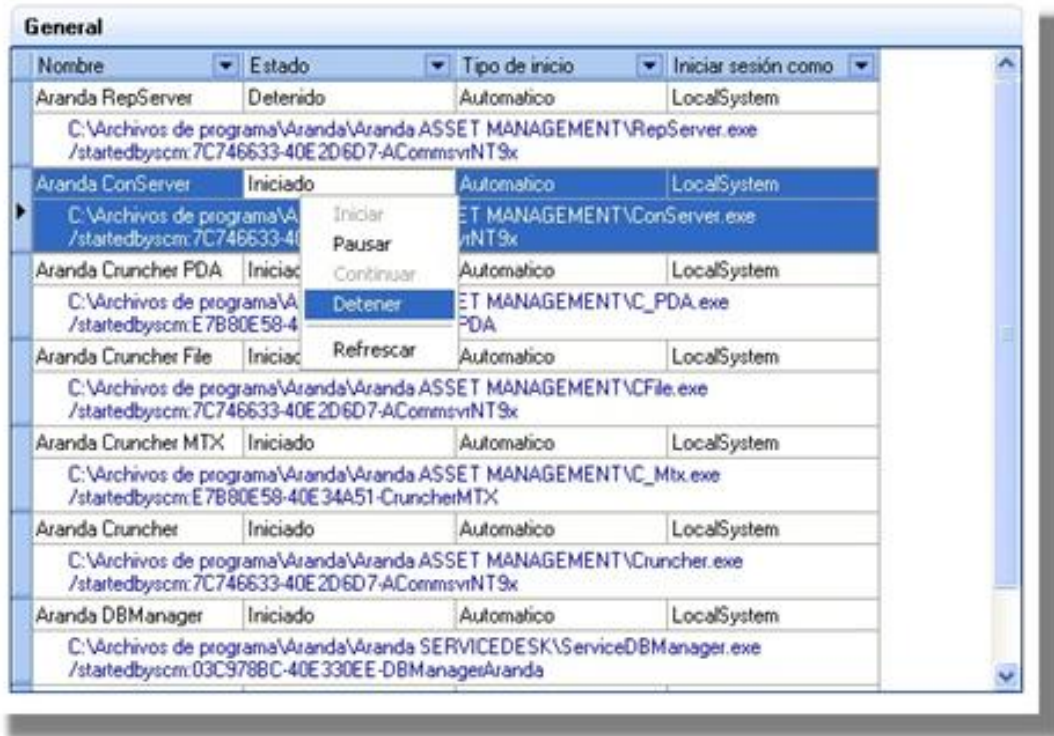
General

| Nombre | Estado | Tipo de inicio | Iniciar sesión como |
|---|---|---|---|
| Aranda RepServer | Detenido | Automatico | LocalSystem |
| C:\Archivos de programa\Aranda\Aranda ASSET MANAGEMENT\RepServer.exe /startedbyscm:7C746633-40E2D6D7-ACommsvrNT9x | | | |
| Aranda ConServer | Iniciado | Automatico | LocalSystem |
| C:\Archivos de programa\A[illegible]ET MANAGEMENT\ConServer.exe /startedbyscm:7C746633-40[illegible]vrNT9x | | | |
| Aranda Cruncher PDA | Iniciad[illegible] | Automatico | LocalSystem |
| C:\Archivos de programa\A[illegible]ET MANAGEMENT\C_PDA.exe /startedbyscm:E7B80E58-4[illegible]PDA | | | |
| Aranda Cruncher File | Iniciad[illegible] | Automatico | LocalSystem |
| C:\Archivos de programa\Aranda\Aranda ASSET MANAGEMENT\CFile.exe /startedbyscm:7C746633-40E2D6D7-ACommsvrNT9x | | | |
| Aranda Cruncher MTX | Iniciado | Automatico | LocalSystem |
| C:\Archivos de programa\Aranda\Aranda ASSET MANAGEMENT\C_Mtx.exe /startedbyscm:E7B80E58-40E34A51-CruncherMTX | | | |
| Aranda Cruncher | Iniciado | Automatico | LocalSystem |
| C:\Archivos de programa\Aranda\Aranda ASSET MANAGEMENT\Cruncher.exe /startedbyscm:7C746633-40E2D6D7-ACommsvrNT9x | | | |
| Aranda DBManager | Iniciado | Automatico | LocalSystem |
| C:\Archivos de programa\Aranda\Aranda SERVICEDESK\ServiceDBManager.exe /startedbyscm:03C978BC-40E330EE-DBManagerAranda | | | |

Iniciar
Pausar
Continuar
Detener
Refrescar